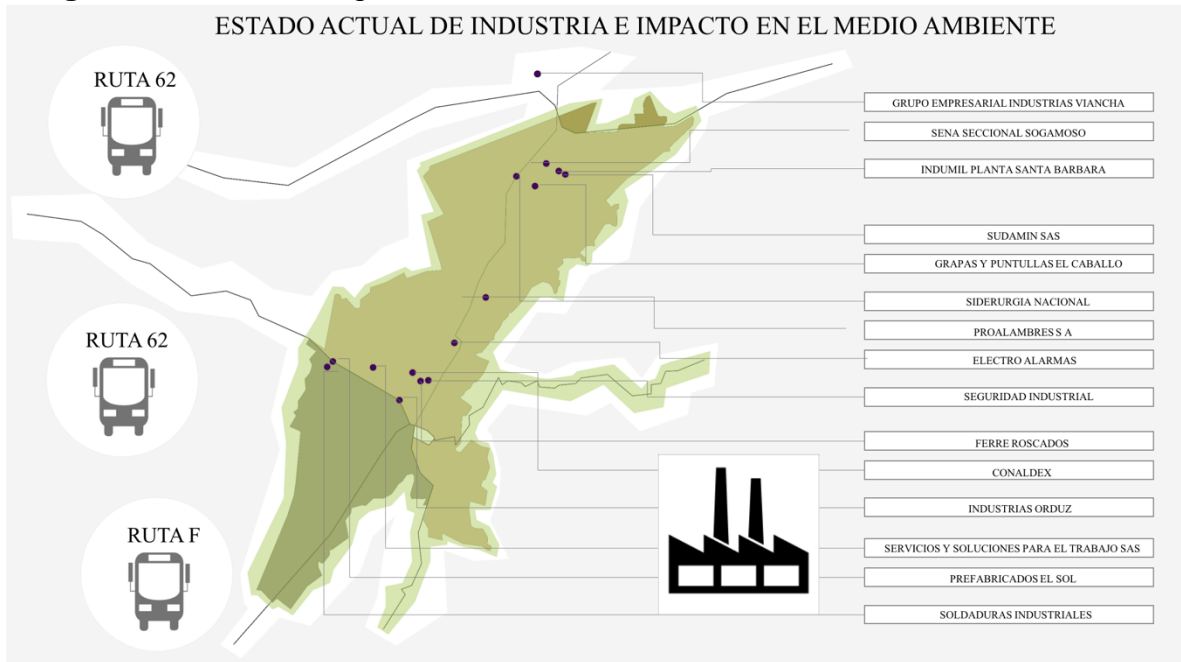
ESTADO ACTUAL DE INDUSTRIA E IMPACTO EN EL MEDIO AMBIENTE

RUTA 62

RUTA 62

RUTA F

GRUPO EMPRESARIAL INDUSTRIAS VIANCHA

SENA SECCIONAL SOGAMOSO

INDUMIL PLANTA SANTA BARBARA

SUDAMIN SAS

GRAPAS Y PUNTULLAS EL CABALLO

SIDERURGIA NACIONAL

PROALAMBRES S A

ELECTRO ALARMAS

SEGURIDAD INDUSTRIAL

FERRE ROSCADOS

CONALDEX

INDUSTRIAS ORDUZ

SERVICIOS Y SOLUCIONES PARA EL TRABAJO SAS

PREFABRICADOS EL SOL

SOLDADURAS INDUSTRIALES